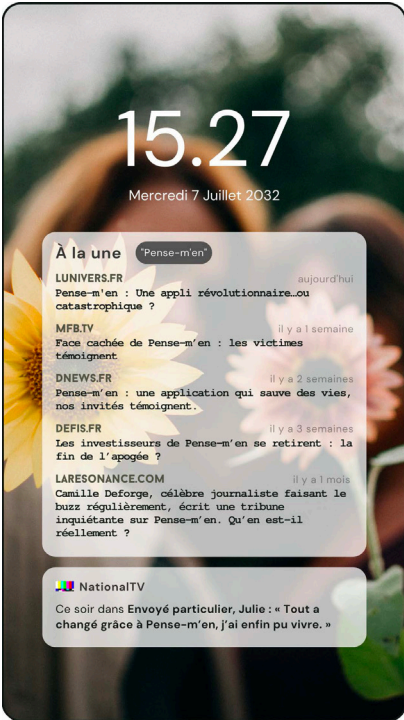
15.27

Mercredi 7 Juillet 2032

À la une "Pense-m'en"

LUNIVERS.FR aujourd'hui
Pense-m'en : Une appli révolutionnaire…ou catastrophique ?

MFB.TV il y a 1 semaine
Face cachée de Pense-m'en : les victimes témoignent

DNEWS.FR il y a 2 semaines
Pense-m'en : une application qui sauve des vies, nos invités témoignent.

DEFIS.FR il y a 3 semaines
Les investisseurs de Pense-m'en se retirent : la fin de l'apogée ?

LARESONANCE.COM il y a 1 mois
Camille Deforge, célèbre journaliste faisant le buzz régulièrement, écrit une tribune inquiétante sur Pense-m'en. Qu'en est-il réellement ?

NationalTV
Ce soir dans Envoyé particulier, Julie : « Tout a changé grâce à Pense-m'en, j'ai enfin pu vivre. »